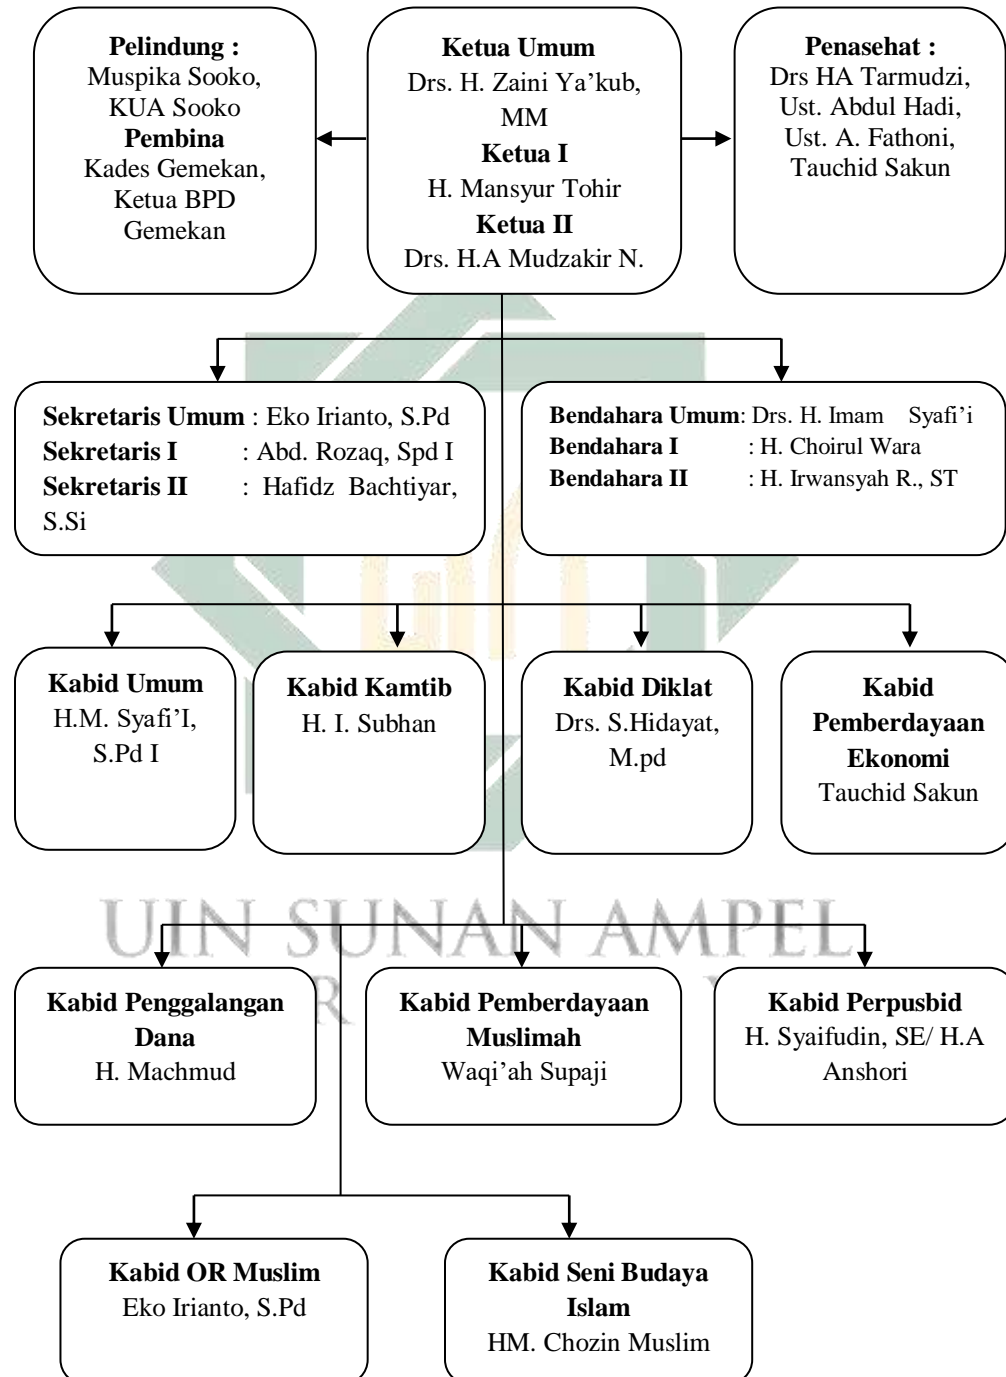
**Pelindung :**
Muspika Sooko, KUA Sooko
**Pembina**
Kades Gemekan, Ketua BPD Gemekan

**Ketua Umum**
Drs. H. Zaini Ya'kub, MM
**Ketua I**
H. Mansyur Tohir
**Ketua II**
Drs. H.A Mudzakir N.

**Penasehat :**
Drs HA Tarmudzi, Ust. Abdul Hadi, Ust. A. Fathoni, Tauchid Sakun

**Sekretaris Umum** : Eko Irianto, S.Pd
**Sekretaris I** : Abd. Rozaq, Spd I
**Sekretaris II** : Hafidz Bachtiyar, S.Si

**Bendahara Umum**: Drs. H. Imam Syafi'i
**Bendahara I** : H. Choirul Wara
**Bendahara II** : H. Irwansyah R., ST

**Kabid Umum**
H.M. Syafi'I, S.Pd I

**Kabid Kamtib**
H. I. Subhan

**Kabid Diklat**
Drs. S.Hidayat, M.pd

**Kabid Pemberdayaan Ekonomi**
Tauchid Sakun

UIN SUNAN AMPEL

**Kabid Penggalangan Dana**
H. Machmud

**Kabid Pemberdayaan Muslimah**
Waqi'ah Supaji

**Kabid Perpusbid**
H. Syaifudin, SE/ H.A Anshori

**Kabid OR Muslim**
Eko Irianto, S.Pd

**Kabid Seni Budaya Islam**
HM. Chozin Muslim